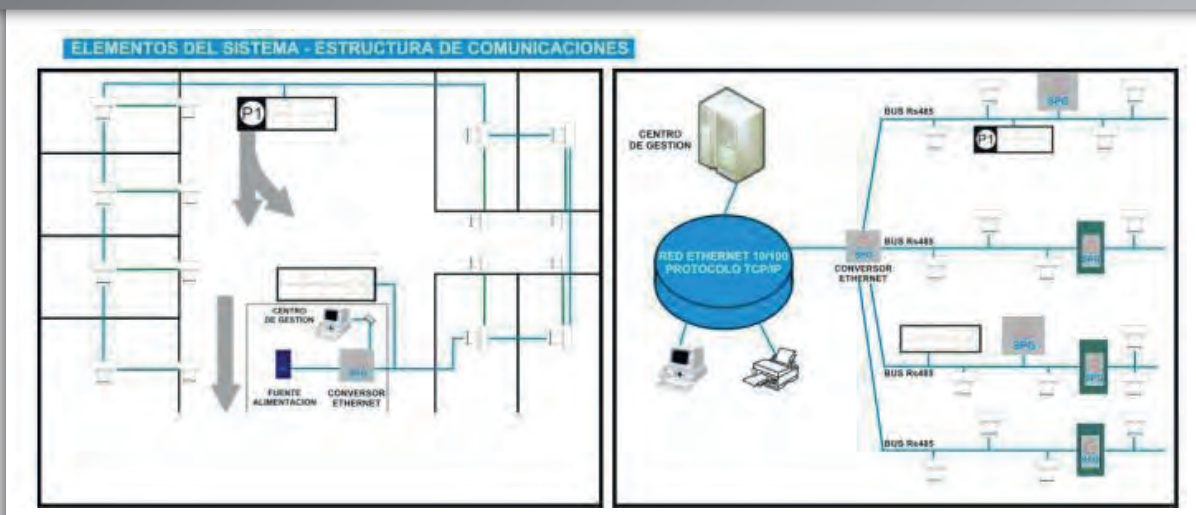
ELEMENTOS DEL SISTEMA - ESTRUCTURA DE COMUNICACIONES

P1

CENTRO DE GESTION

SPG

FUENTE ALIMENTACION

CONVERSOR ETHERNET

CENTRO DE GESTION

RED ETHERNET 10/100 PROTOCOLO TCP/IP

SPG

CONVERSOR ETHERNET

BUS Rs485

SPG

P1

BUS Rs485

SPG

BUS Rs485

SPG

SPG

BUS Rs485

SPG